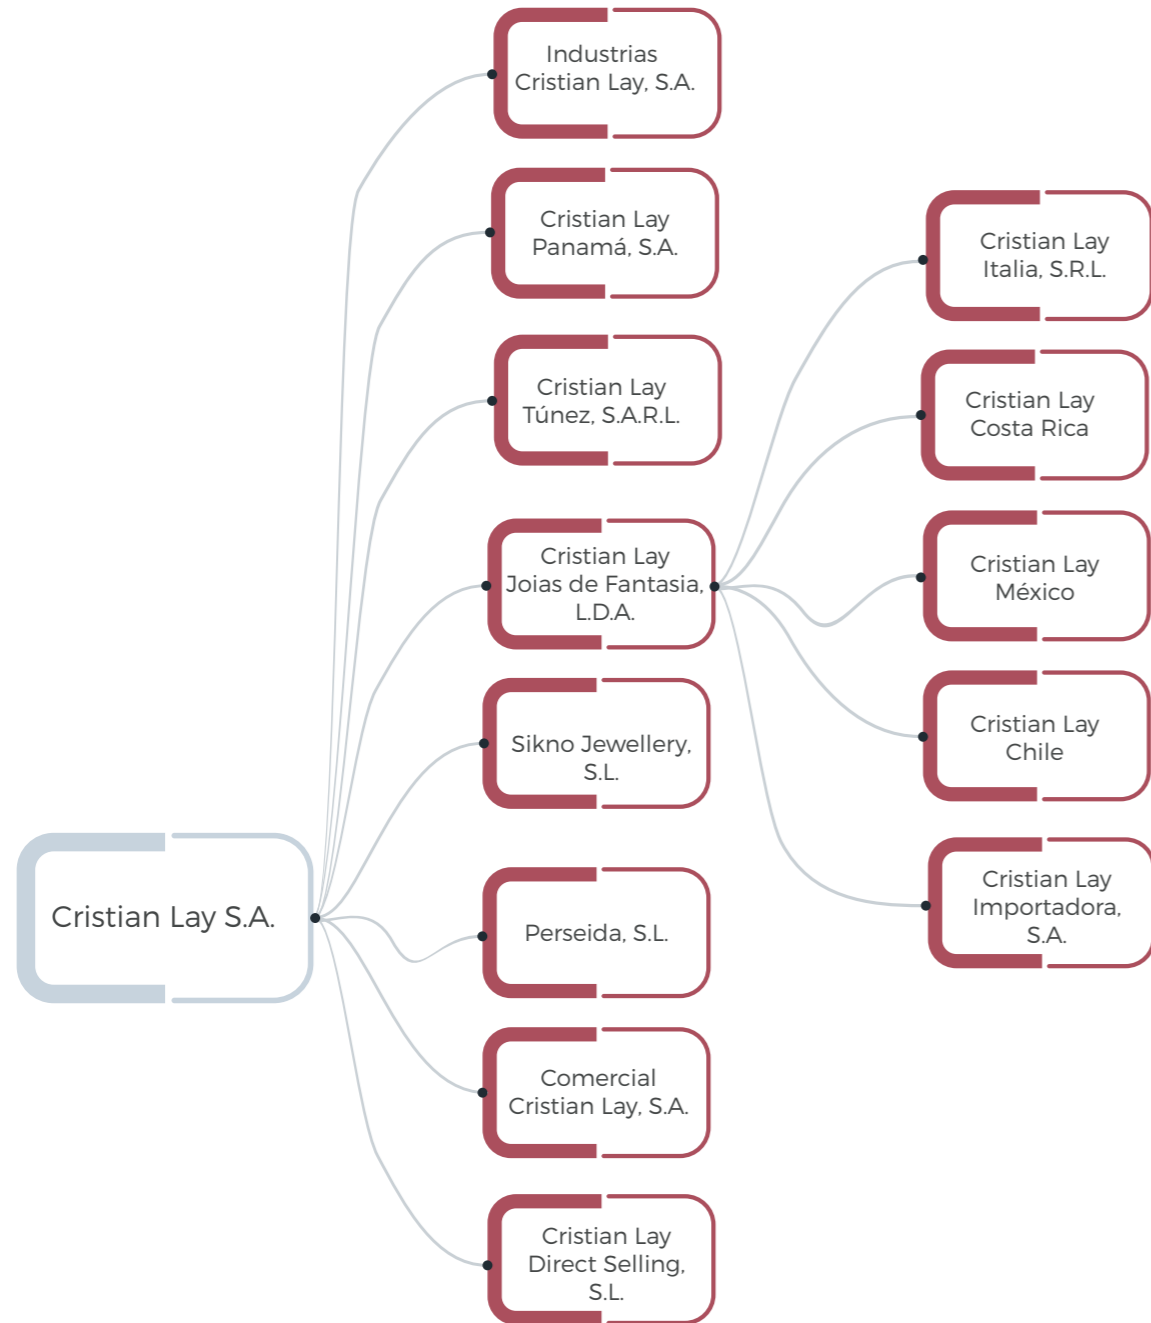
Industrias Cristian Lay, S.A.

Cristian Lay Panamá, S.A.

Cristian Lay Túnez, S.A.R.L.

Cristian Lay Joias de Fantasia, L.D.A.

Cristian Lay Italia, S.R.L.

Cristian Lay Costa Rica

Cristian Lay México

Cristian Lay Chile

Cristian Lay Importadora, S.A.

Sikno Jewellery, S.L.

Cristian Lay S.A.

Perseida, S.L.

Comercial Cristian Lay, S.A.

Cristian Lay Direct Selling, S.L.